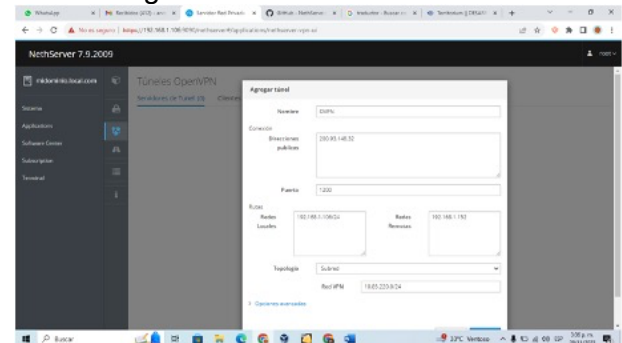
WhatsApp | Servidor Red Privada | GitHub | traductor | Terminal

No es seguro | https://192.168.1.106:9090/nethserver#/applications/nethserver-vpn-ui

NethServer 7.9.2009

root

midominio.local.com

Sistema

Applications

Software Center

Subscription

Terminal

Túneles OpenVPN

Servidores de Túnel (0) Clientes

Agregar túnel

Nombre OVPN

Conexión

Direcciones públicas 200.93.148.32

Puerto 1200

Rutas

Redes Locales 192.168.1.106/24

Redes Remotas 192.168.1.150

Topología Subred

Red VPN 10.83.223.0/24

> Opciones avanzadas

Buscar

33°C Ventoso

3:05 p. m.